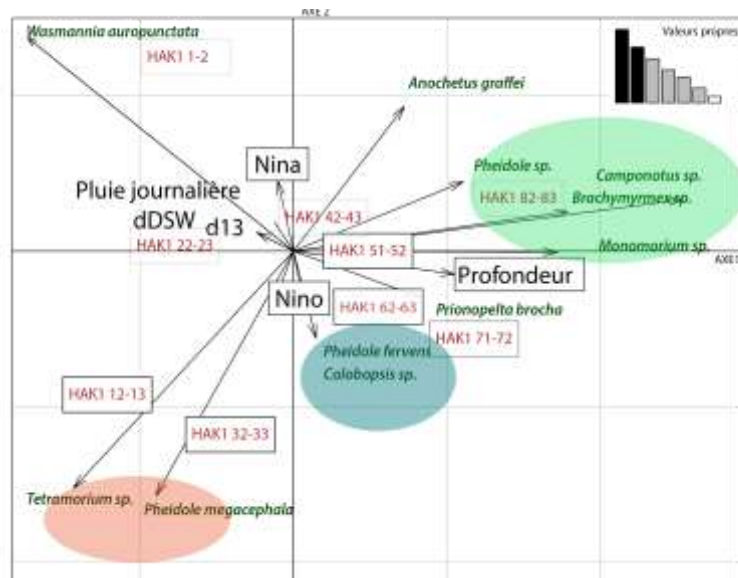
AXE 2

Wasmannia auropunctata

HAK1 1-2

Valeurs propres

Anochetus graffei

Nina

Pheidole sp.

Camponotus sp.

Pluie journalière

HAK1 82-83

Brachymyrmex sp.

HAK1 42-43

dDSW

d13

HAK1 22-23

HAK1 51-52

Monomorium sp.

AXE 1

Profondeur

Nino

HAK1 62-63

Prionopelta brocha

HAK1 71-72

Pheidole fervens

Colobopsis sp.

HAK1 12-13

HAK1 32-33

Tetramorium sp.

Pheidole megacephala